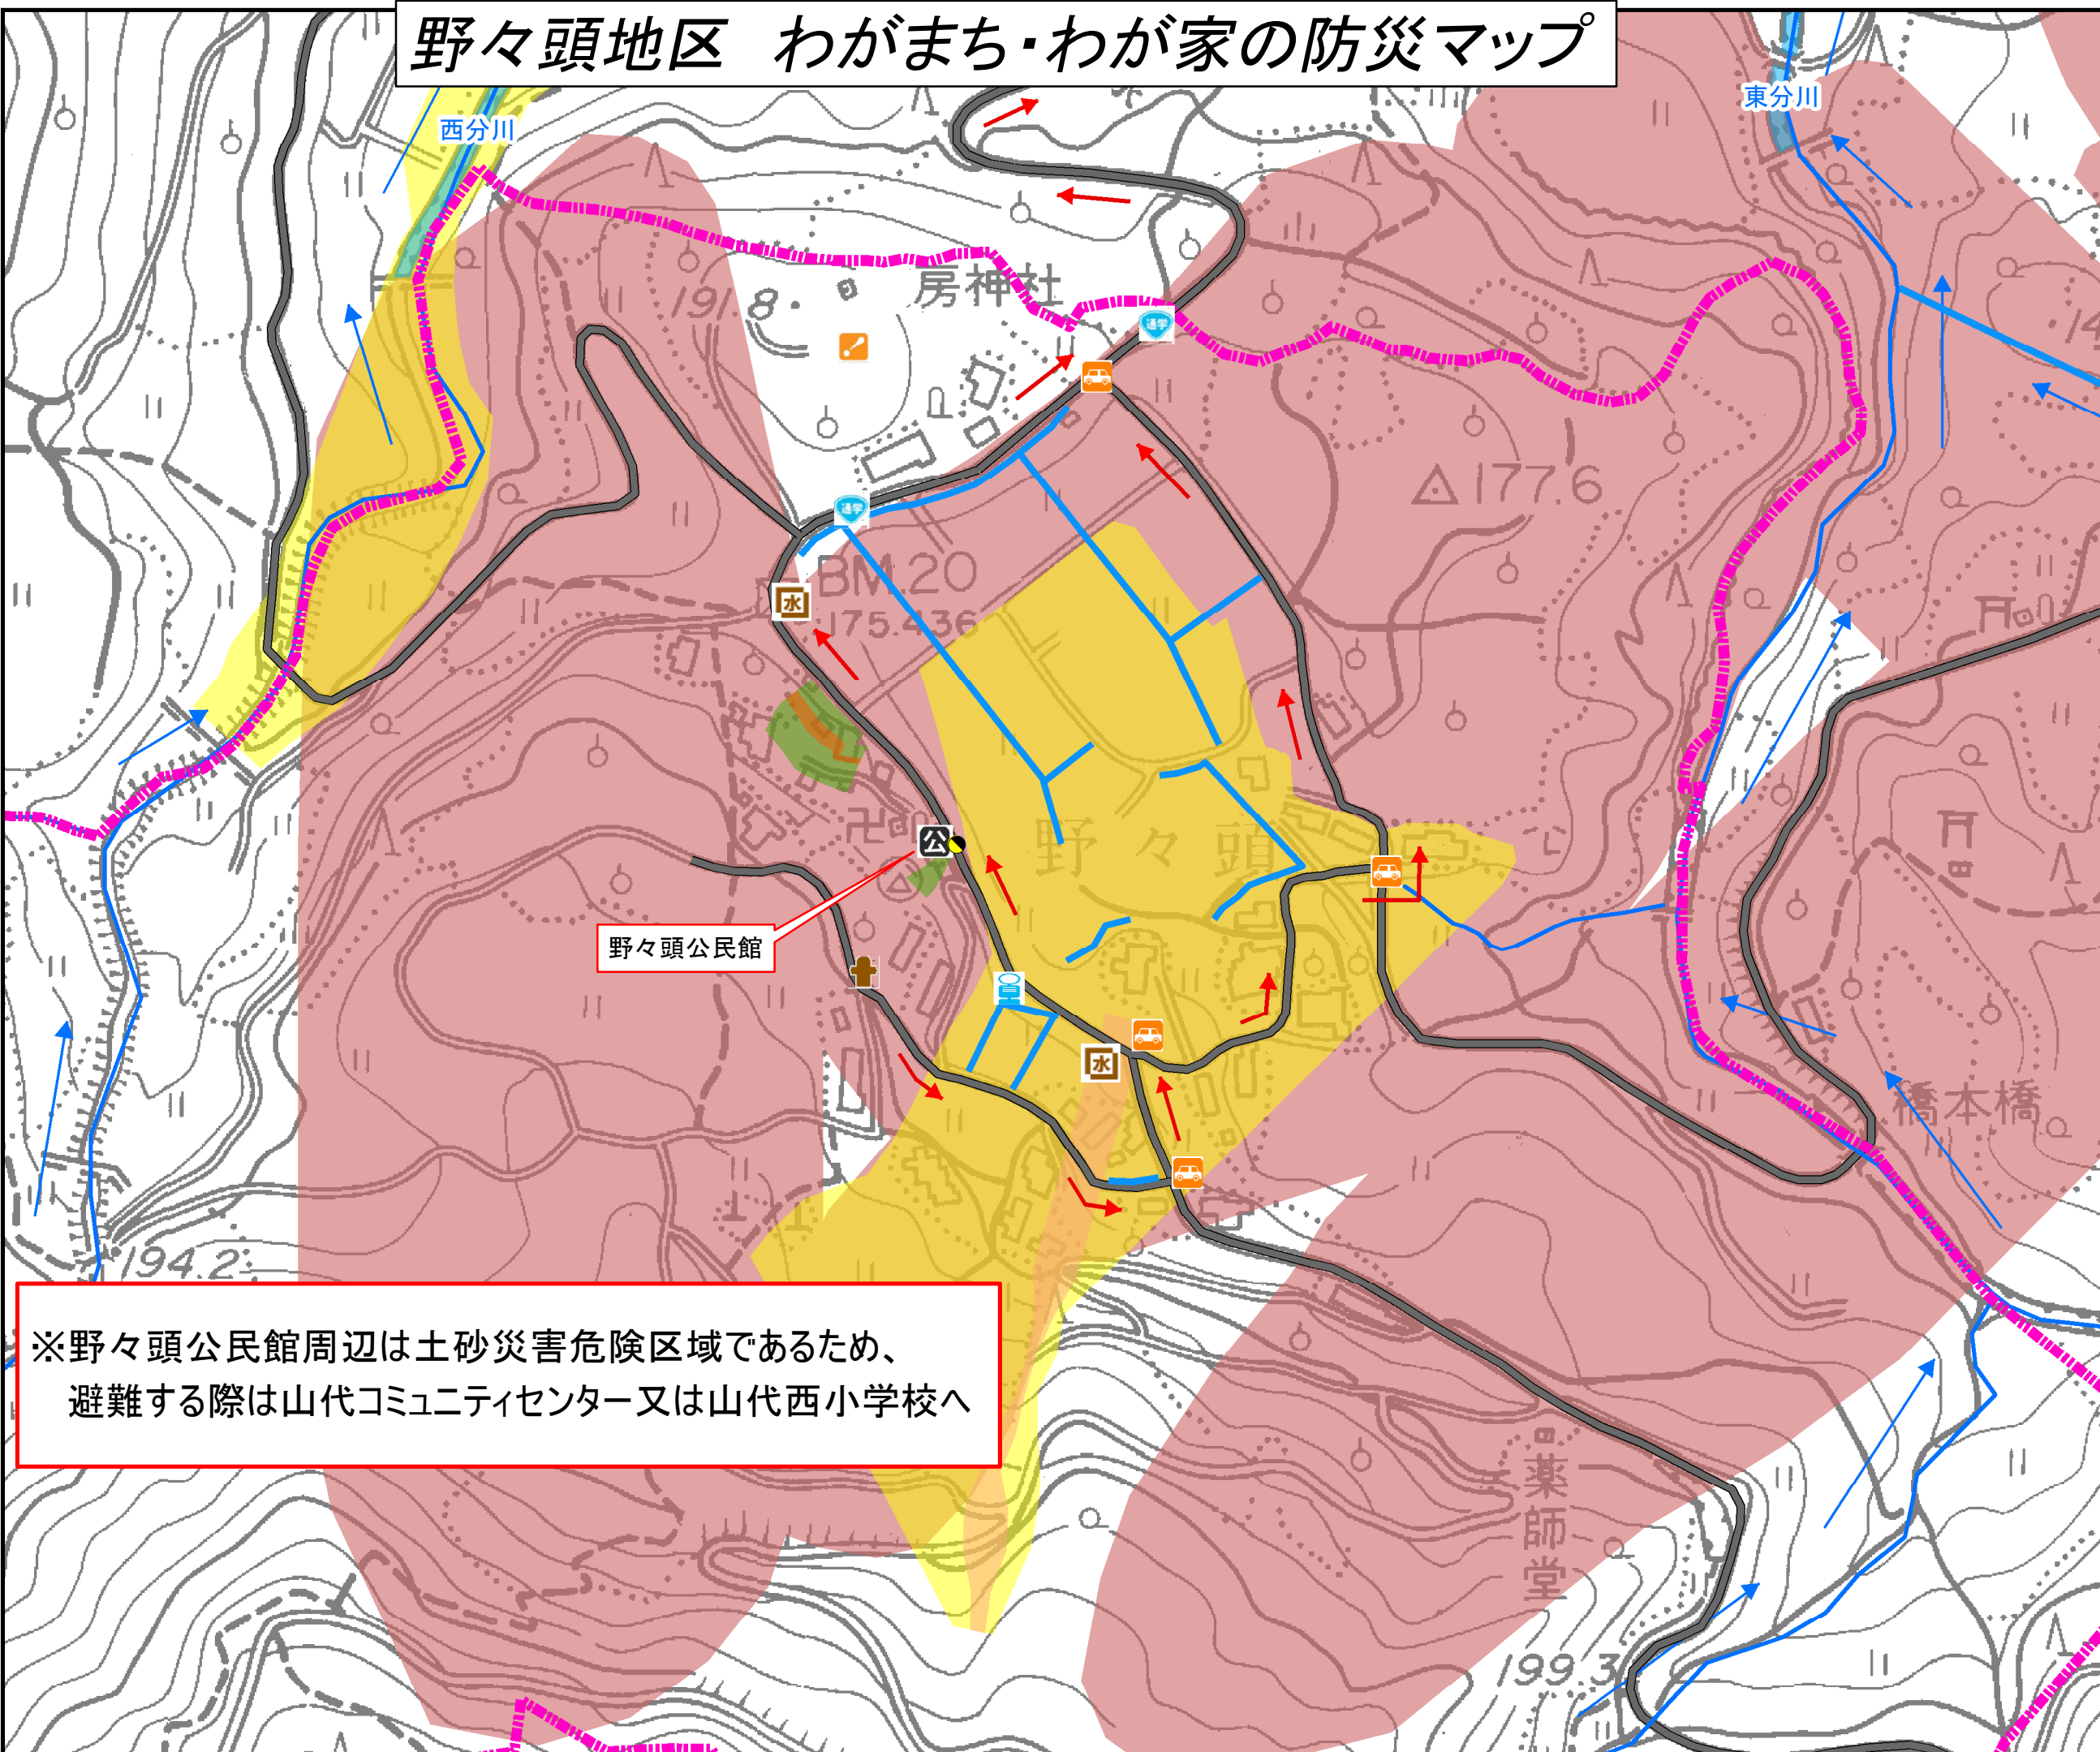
野々頭地区　わがまち・わが家の防災マップ

西分川

東分川

房神社

191.8

BM.20
175.436

△177.6

野々頭

野々頭公民館

橋本橋

194.2

薬師堂

199.3

通学

通学

水

水

公

※野々頭公民館周辺は土砂災害危険区域であるため、
避難する際は山代コミュニティセンター又は山代西小学校へ